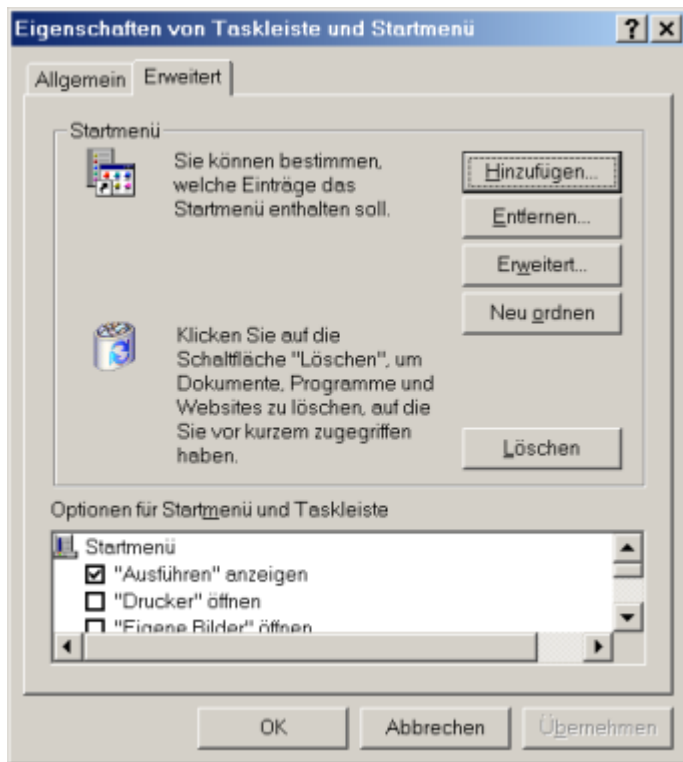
Eigenschaften von Taskleiste und Startmenü

?

Allgemein

Erweitert

Startmenü

Sie können bestimmen, welche Einträge das Startmenü enthalten soll.

Hinzufügen...

Entfernen...

Erweitert...

Neu ordnen

Klicken Sie auf die Schaltfläche "Löschen", um Dokumente, Programme und Websites zu löschen, auf die Sie vor kurzem zugegriffen haben.

Löschen

Optionen für Startmenü und Taskleiste

Startmenü

"Ausführen" anzeigen

"Drucker" öffnen

"Eigene Bilder" öffnen

OK

Abbrechen

Übernehmen